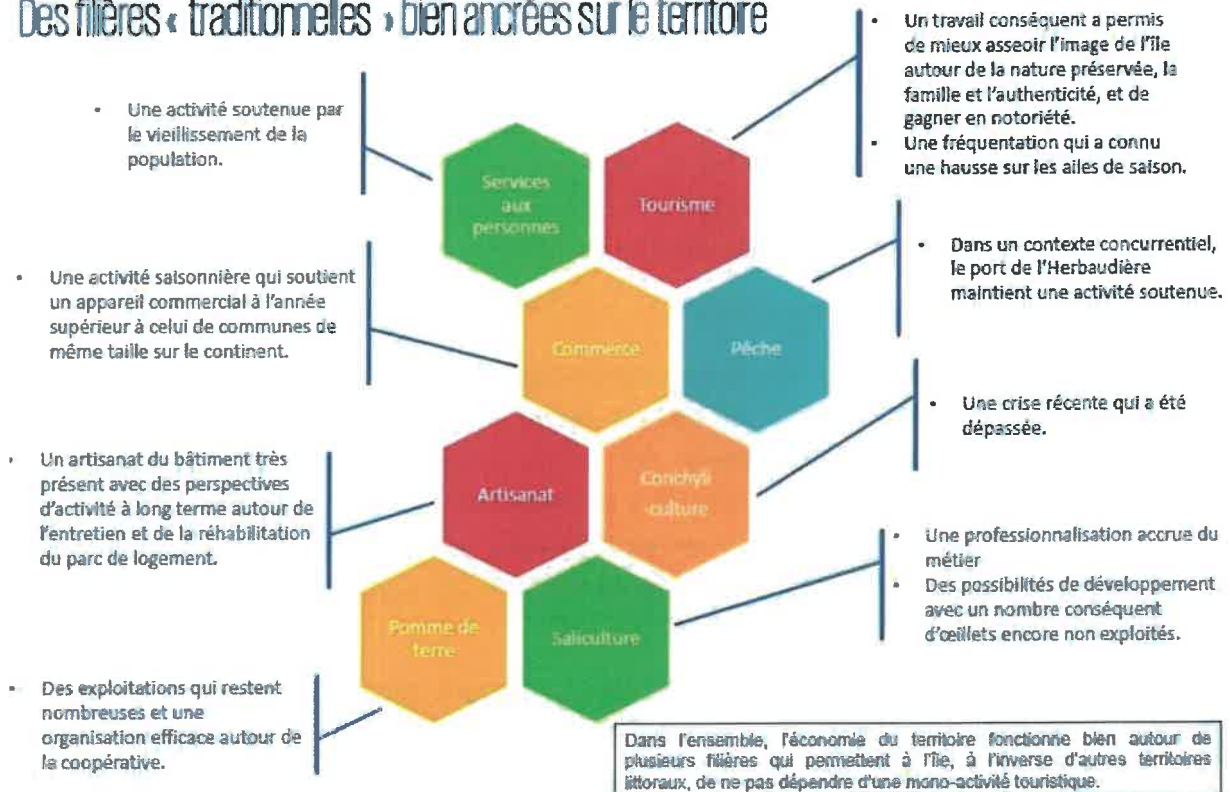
Des filières « traditionnelles » bien ancrées sur le territoire

• Un travail conséquent a permis de mieux asseoir l'image de l'île autour de la nature préservée, la famille et l'authenticité, et de gagner en notoriété.
• Une fréquentation qui a connu une hausse sur les ailes de saison.

• Une activité soutenue par le vieillissement de la population.

Services aux personnes

Tourisme

• Dans un contexte concurrentiel, le port de l'Herbaudière maintient une activité soutenue.

• Une activité saisonnière qui soutient un appareil commercial à l'année supérieur à celui de communes de même taille sur le continent.

Commerce

Pêche

• Une crise récente qui a été dépassée.

• Un artisanat du bâtiment très présent avec des perspectives d'activité à long terme autour de l'entretien et de la réhabilitation du parc de logement.

Artisanat

Conchyli -culture

• Une professionnalisation accrue du métier
• Des possibilités de développement avec un nombre conséquent d'œillets encore non exploités.

Pomme de terre

Saliculture

• Des exploitations qui restent nombreuses et une organisation efficace autour de la coopérative.

Dans l'ensemble, l'économie du territoire fonctionne bien autour de plusieurs filières qui permettent à l'île, à l'inverse d'autres territoires littoraux, de ne pas dépendre d'une mono-activité touristique.